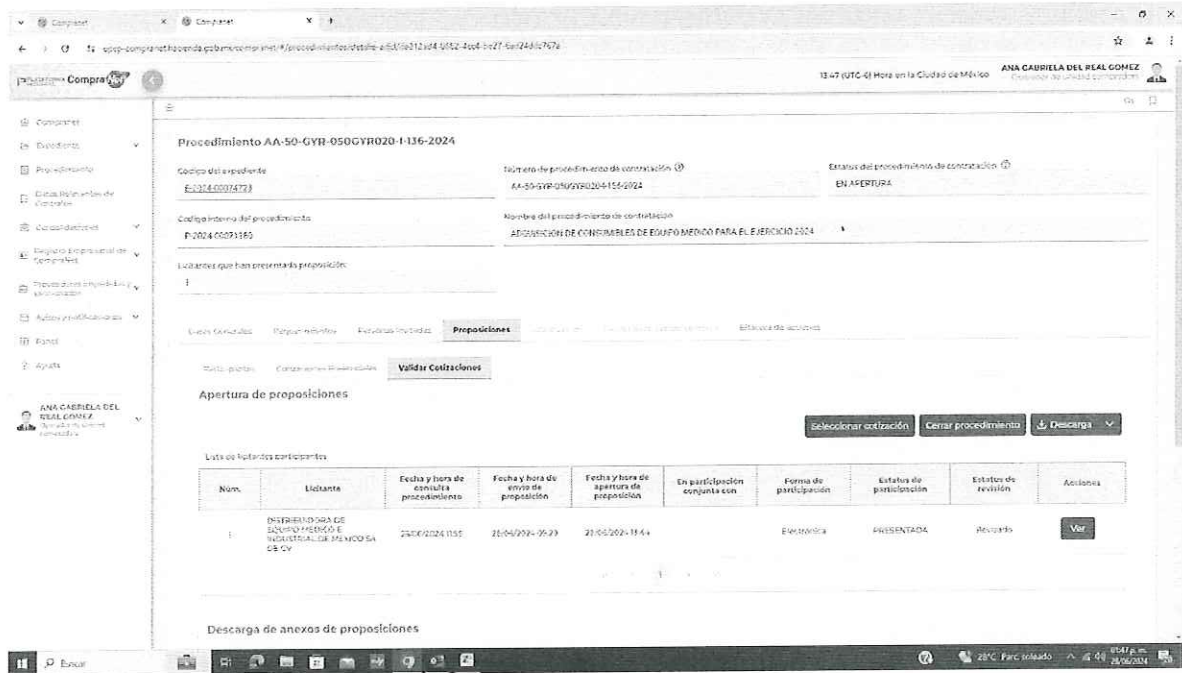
Compranet | Compranet

upcp-compranet.hacienda.gob.mx/compranet/#/procedimientos/detalle-a/id/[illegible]

Compra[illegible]

13:47 (UTC-6) Hora en la Ciudad de México

ANA GABRIELA DEL REAL GOMEZ
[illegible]

Compranet
Expedientes
Procedimiento
Datos Relevantes de Contratos
Consultas/cursos
Registro Empresarial de Contratistas
Proveedores impedidos y sancionados
Avisos y notificaciones
Panel
Ayuda

ANA GABRIELA DEL REAL GOMEZ
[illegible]

Procedimiento AA-50-GYR-050GYR020-I-136-2024

Código del expediente
E-2024-00074723

Número de procedimiento de contratación
AA-50-GYR-050GYR020-I-136-2024

Estatus del procedimiento de contratación
EN APERTURA

Código interno del procedimiento
P-2024-00073380

Nombre del procedimiento de contratación
ADQUISICIÓN DE CONSUMIBLES DE EQUIPO MÉDICO PARA EL EJERCICIO 2024

Licitantes que han presentado proposición
1

Datos Generales | Requerimientos | Personas invitadas | Proposiciones | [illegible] | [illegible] | Bitácora de acciones

Participantes | Cotizaciones Preliminares | Validar Cotizaciones

Apertura de proposiciones

Seleccionar cotización | Cerrar procedimiento | Descarga

Lista de licitantes participantes

| Núm. | Licitante | Fecha y hora de consulta procedimiento | Fecha y hora de envío de proposición | Fecha y hora de apertura de proposición | En participación conjunta con | Forma de participación | Estatus de participación | Estatus de revisión | Acciones |
|---|---|---|---|---|---|---|---|---|---|
| 1 | DISTRIBUIDORA DE EQUIPO MEDICO E INDUSTRIAL DE MEXICO SA DE CV | 25/06/2024 11:55 | 25/06/2024 15:23 | 25/06/2024 13:44 | | Electrónica | PRESENTADA | Revisado | Ver |

1

Descarga de anexos de proposiciones

Buscar

28°C Parc. soleado 01:47 p.m. 25/06/2024